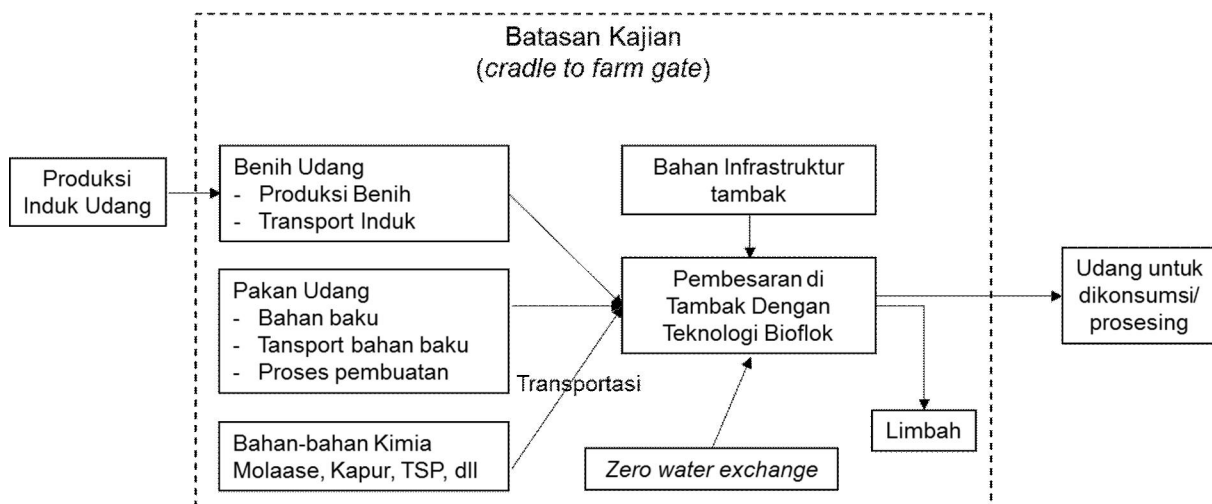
Batasan Kajian
(cradle to farm gate)

Produksi Induk Udang

Benih Udang
- Produksi Benih
- Transport Induk

Pakan Udang
- Bahan baku
- Tansport bahan baku
- Proses pembuatan

Bahan-bahan Kimia
Molaase, Kapur, TSP, dll

Transportasi

Bahan Infrastruktur tambak

Pembesaran di Tambak Dengan Teknologi Bioflok

Zero water exchange

Limbah

Udang untuk dikonsumsi/ prosesing